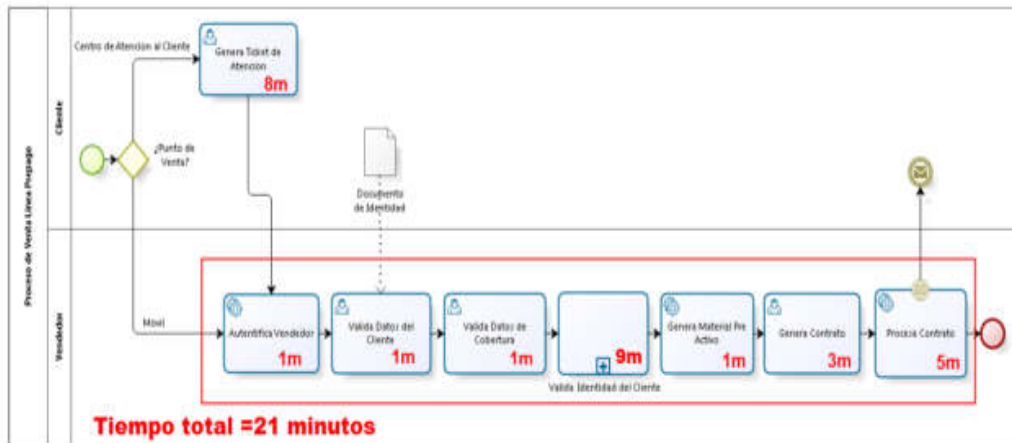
Proceso de Venta Línea Pospago

Cliente

Centro de Atencion al Cliente

Genera Ticket de Atencion

8m

¿Punto de Venta?

Documento de Identidad

Vendedor

Movil

Autentifica Vendedor

1m

Valida Datos del Cliente

1m

Valida Datos de Cobertura

1m

9m

Valida Identidad del Cliente

Genera Material Pre Activo

1m

Genera Contrato

3m

Procesa Contrato

5m

Tiempo total =21 minutos